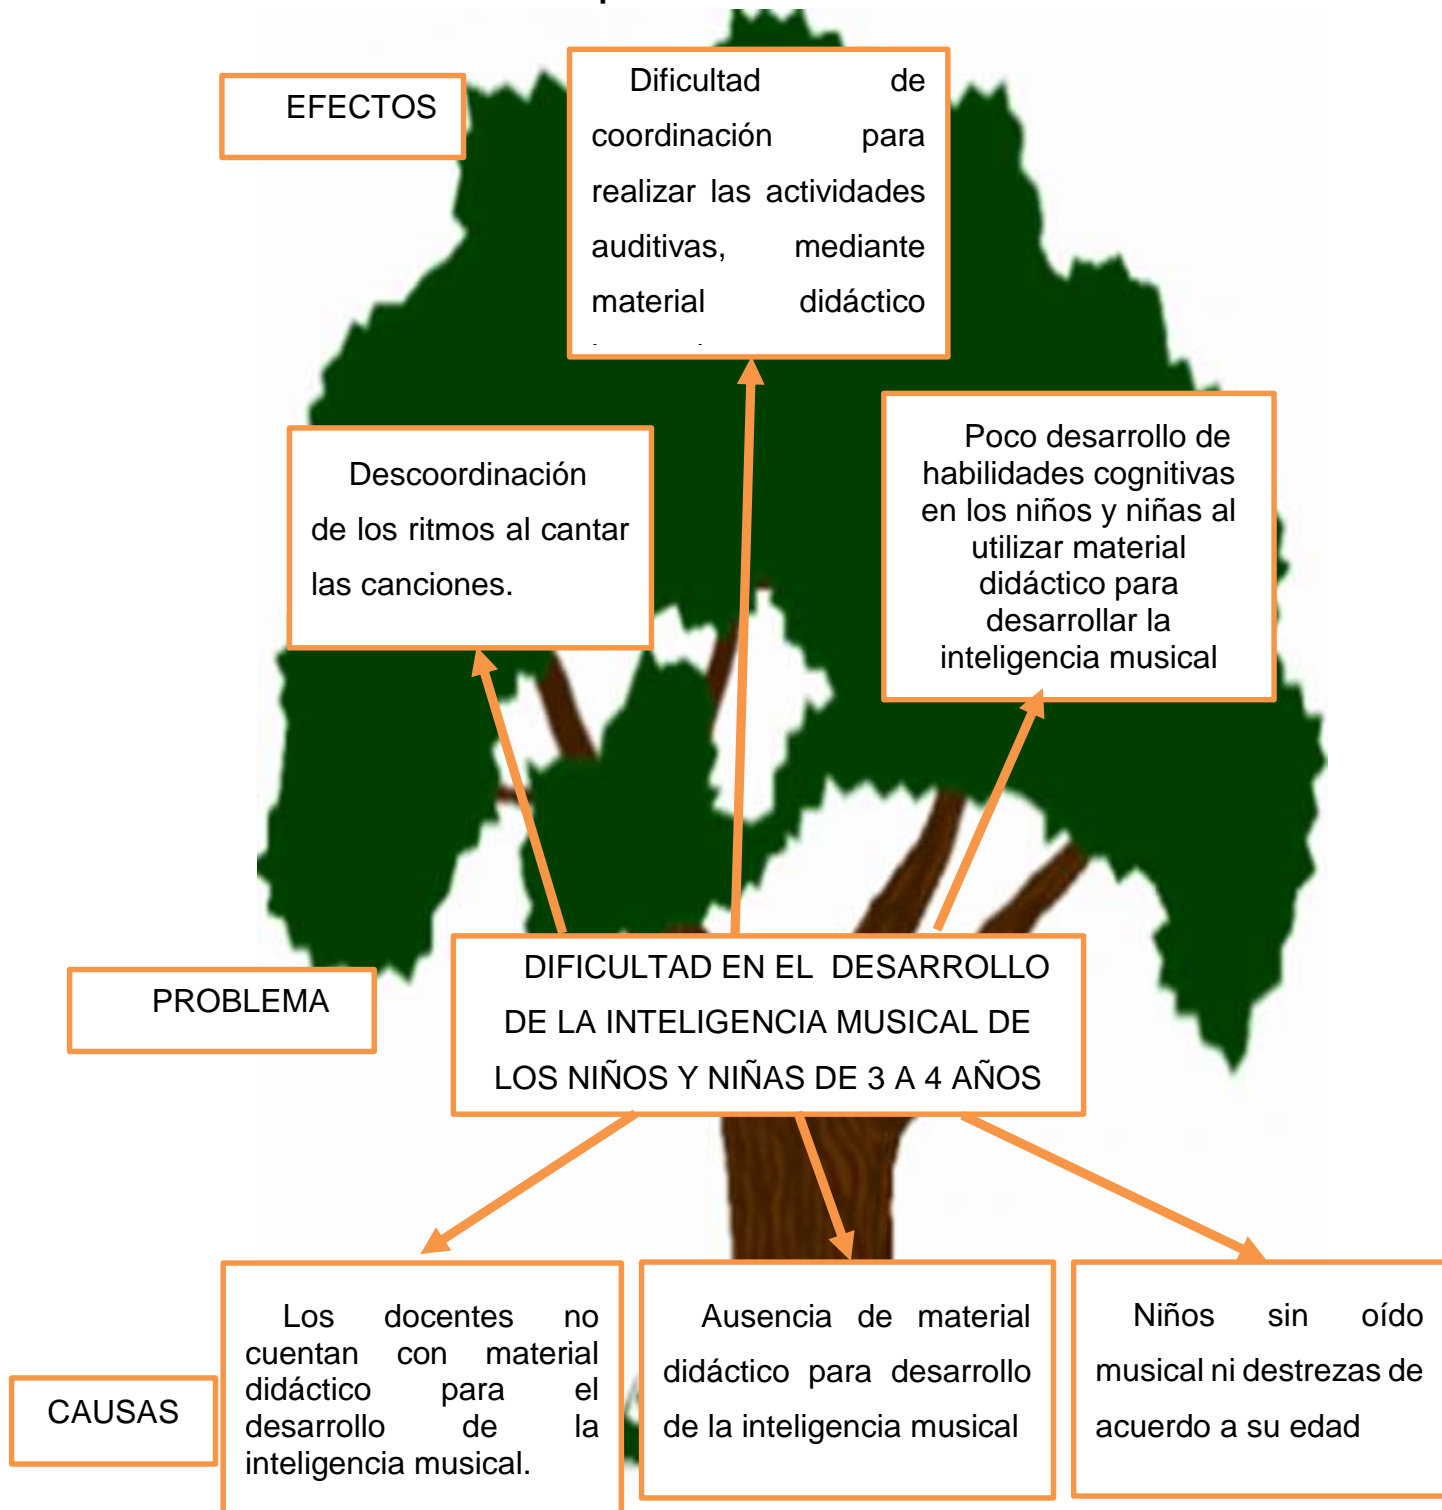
EFECTOS

Dificultad de coordinación para realizar las actividades auditivas, mediante material didáctico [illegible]

Descoordinación de los ritmos al cantar las canciones.

Poco desarrollo de habilidades cognitivas en los niños y niñas al utilizar material didáctico para desarrollar la inteligencia musical

PROBLEMA

DIFICULTAD EN EL DESARROLLO DE LA INTELIGENCIA MUSICAL DE LOS NIÑOS Y NIÑAS DE 3 A 4 AÑOS

CAUSAS

Los docentes no cuentan con material didáctico para el desarrollo de la inteligencia musical.

Ausencia de material didáctico para desarrollo de la inteligencia musical

Niños sin oído musical ni destrezas de acuerdo a su edad